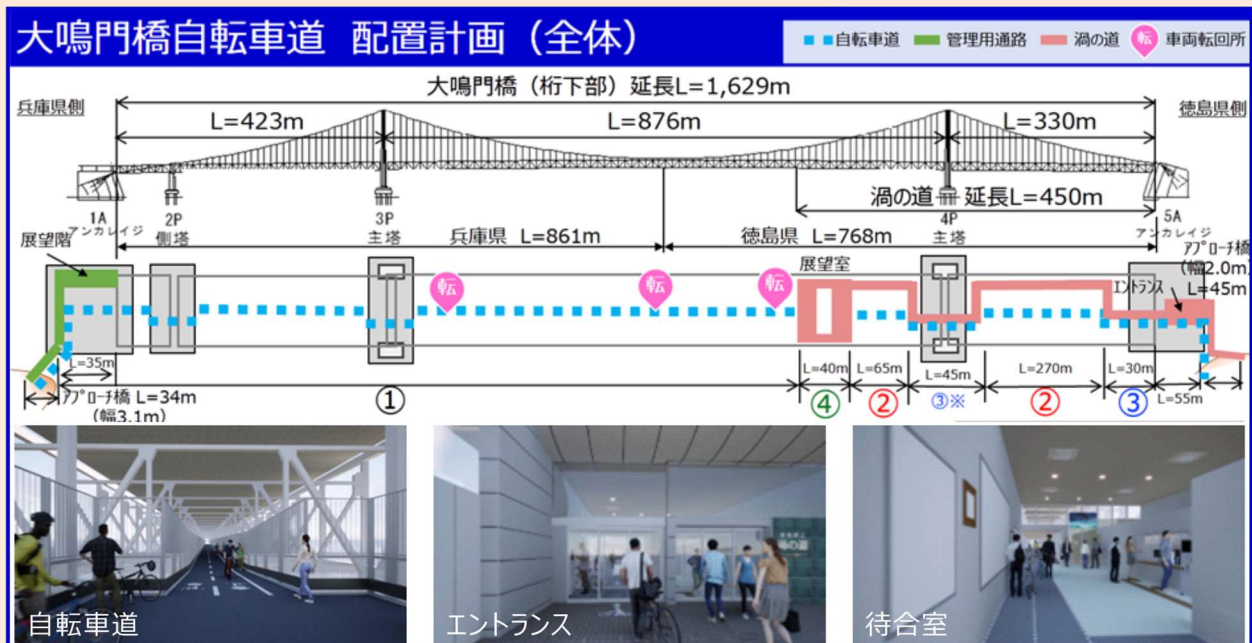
大鳴門橋自転車道 配置計画（全体）

自転車道 管理用通路 渦の道 転 車両転回所

大鳴門橋（桁下部）延長L=1,629m

兵庫県側

徳島県側

L=423m

L=876m

L=330m

渦の道 延長L=450m

1A
アンカレイジ

2P
側塔

3P
主塔

兵庫県 L=861m

徳島県 L=768m

4P
主塔

5A
アンカレイジ

展望階

展望室

アプローチ橋（幅2.0m）L=45m

エントランス

転

転

転

L=35m

アプローチ橋 L=34m
（幅3.1m）

①

L=40m

L=65m

L=45m

L=270m

L=30m

L=55m

④

②

③※

②

③

自転車道

エントランス

待合室